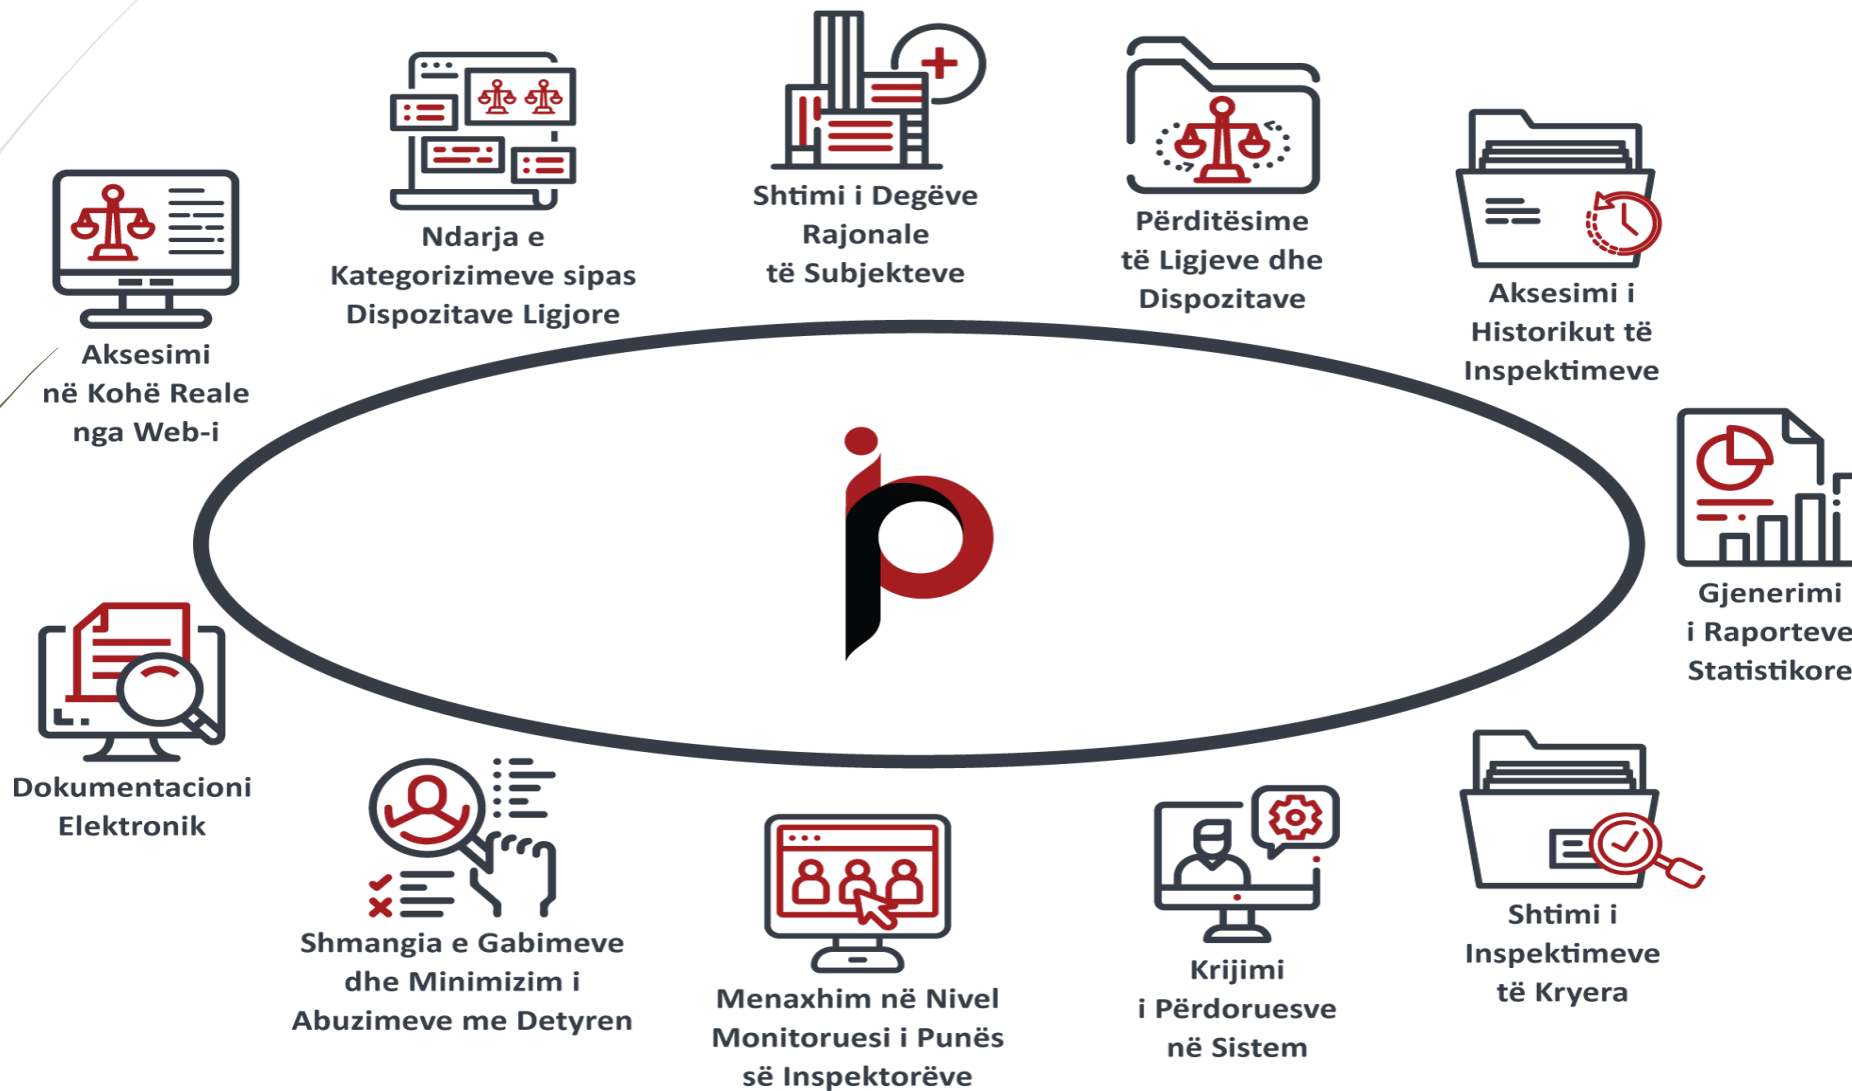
Ndarja e Kategorizimeve sipas Dispozitave Ligjore

Shtimi i Degëve Rajonale të Subjekteve

Përditësime të Ligjeve dhe Dispozitave

Aksesimi i Historikut të Inspektimeve

Aksesimi në Kohë Reale nga Web-i

Gjenerimi i Raporteve Statistikore

Dokumentacioni Elektronik

Shmangia e Gabimeve dhe Minimizim i Abuzimeve me Detyren

Menaxhim në Nivel Monitoruesi i Punës së Inspektorëve

Krijimi i Përdoruesve në Sistem

Shtimi i Inspektimeve të Kryera